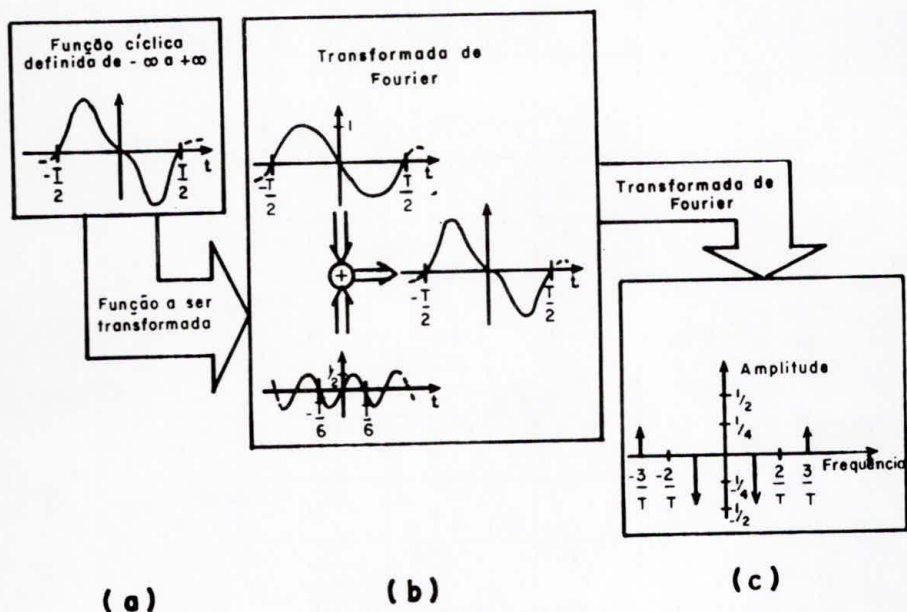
Função cíclica definida de $-\infty$ a $+\infty$

$-\frac{T}{2}$ $\frac{T}{2}$ t

Função a ser transformada

Transformada de Fourier

1

$-\frac{T}{2}$ $\frac{T}{2}$ t

$-\frac{T}{2}$ $\frac{T}{2}$ t

$\frac{1}{2}$

$-\frac{T}{6}$ $\frac{T}{6}$ t

Transformada de Fourier

Amplitude

$\frac{1}{2}$

$\frac{1}{4}$

$-\frac{3}{T}$ $-\frac{2}{T}$ $-\frac{1}{4}$ $-\frac{1}{2}$ $\frac{2}{T}$ $\frac{3}{T}$ Frequencia

(a)

(b)

(c)